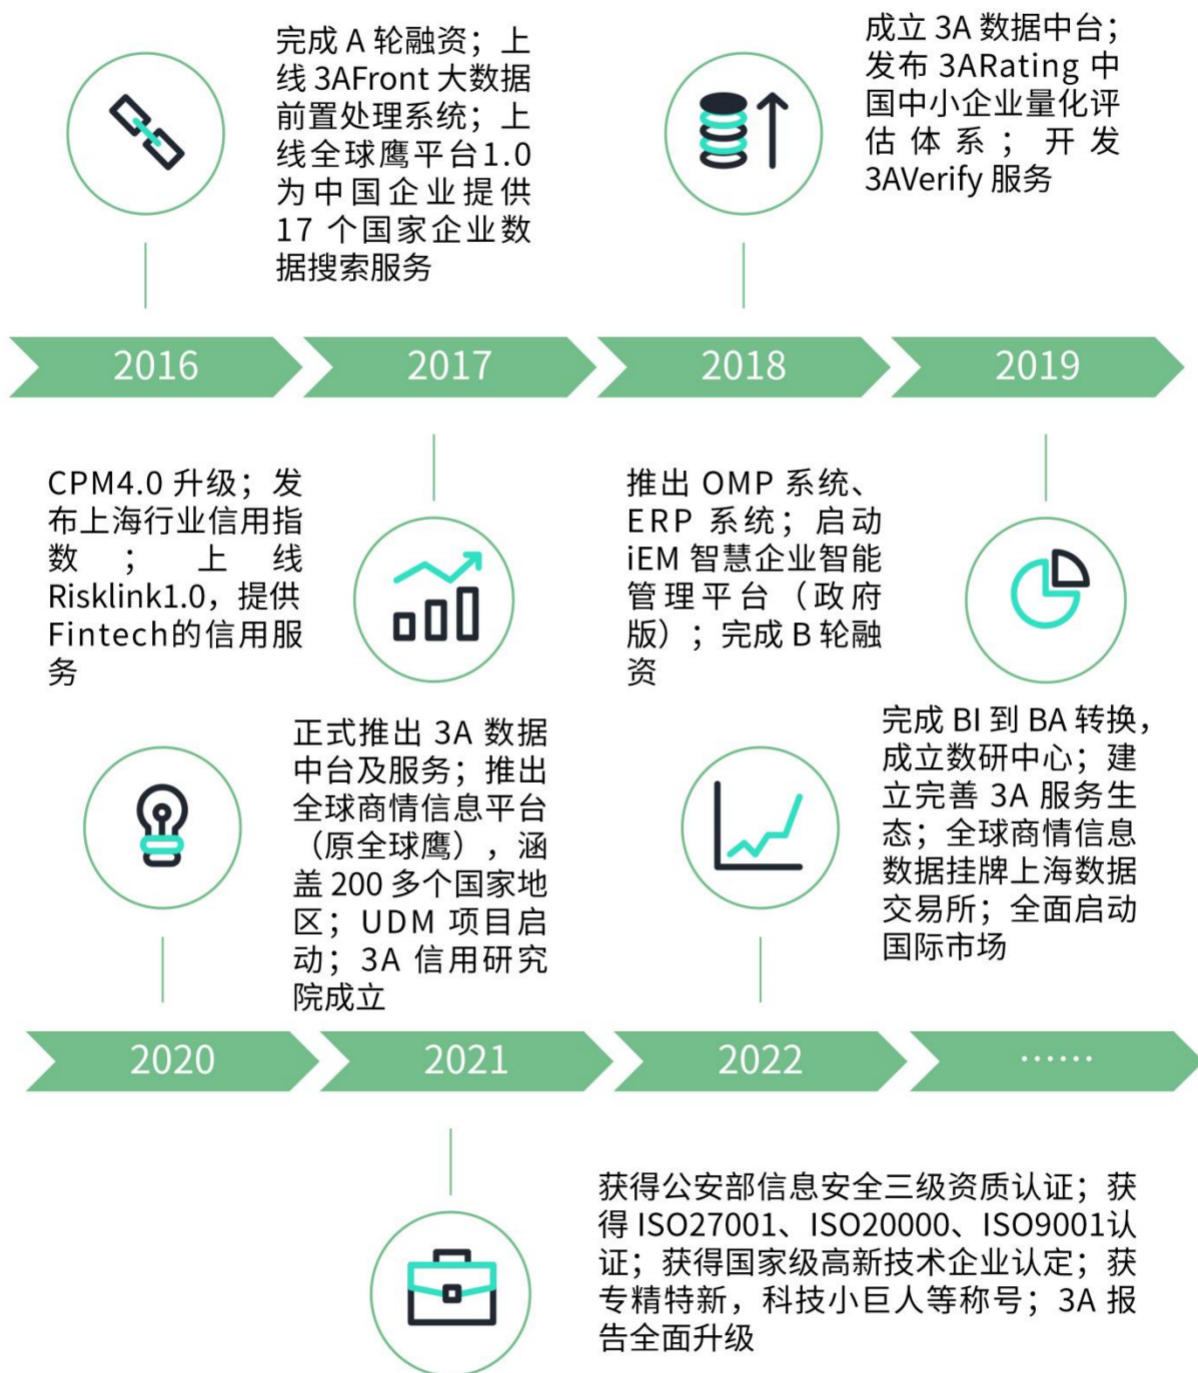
完成 A 轮融资；上线 3AFront 大数据前置处理系统；上线全球鹰平台1.0为中国企业提供17 个国家企业数据搜索服务

成立 3A 数据中台；发布 3ARating 中国中小企业量化评估体系；开发 3AVerify 服务

2016

2017

2018

2019

CPM4.0 升级；发布上海行业信用指数；上线 Risklink1.0，提供 Fintech的信用服务

推出 OMP 系统、ERP 系统；启动 iEM 智慧企业智能管理平台（政府版）；完成 B 轮融资

正式推出 3A 数据中台及服务；推出全球商情信息平台（原全球鹰），涵盖 200 多个国家地区；UDM 项目启动；3A 信用研究院成立

完成 BI 到 BA 转换，成立数研中心；建立完善 3A 服务生态；全球商情信息数据挂牌上海数据交易所；全面启动国际市场

2020

2021

2022

……

获得公安部信息安全三级资质认证；获得 ISO27001、ISO20000、ISO9001认证；获得国家级高新技术企业认定；获专精特新，科技小巨人等称号；3A 报告全面升级